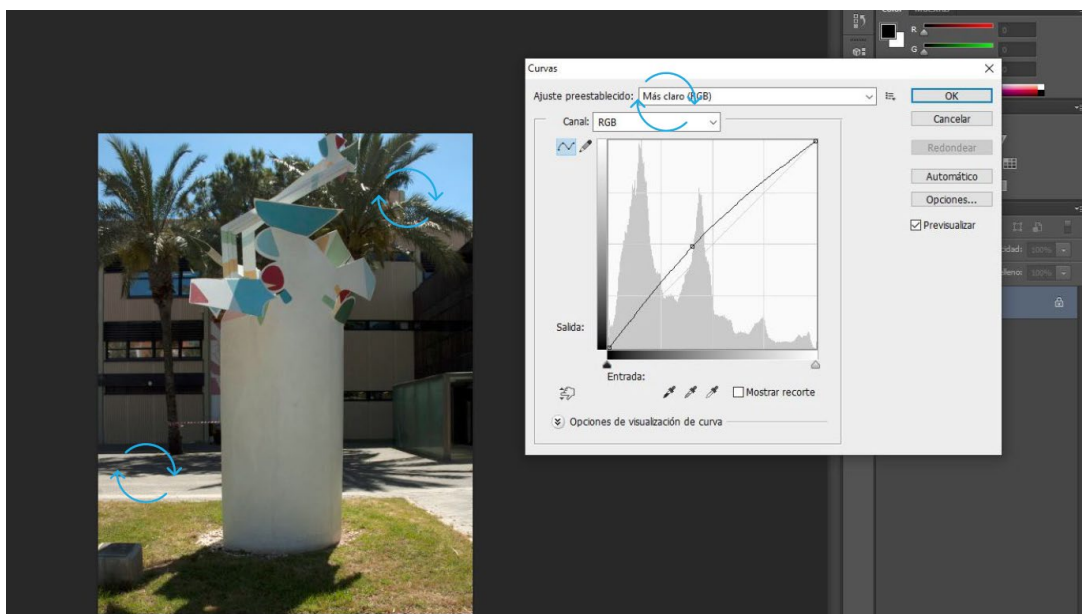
Curvas

Ajuste preestablecido: Más claro (RGB)

Canal: RGB

Salida:

Entrada:

Mostrar recorte

Opciones de visualización de curva

OK

Cancelar

Redondear

Automático

Opciones...

Previsualizar

R

G

cidad: 100%

Relleno: 100%